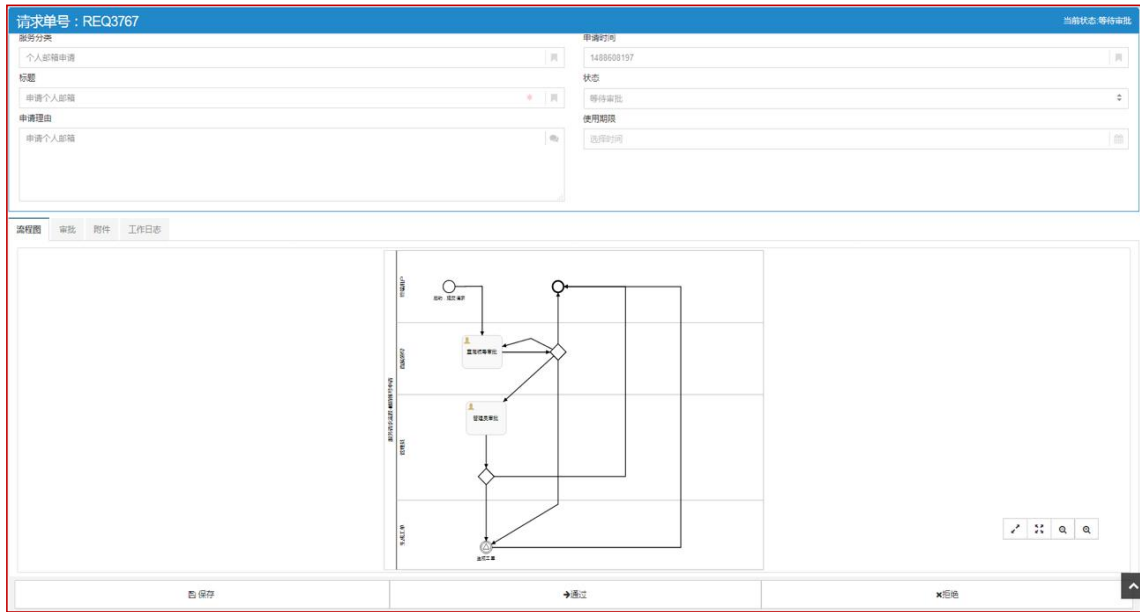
请求单号：REQ3767

当前状态:等待审批

服务分类

个人邮箱申请

申请时间

1488608197

标题

申请个人邮箱

状态

等待审批

申请理由

申请个人邮箱

使用期限

选择时间

流程图 审批 附件 工作日志

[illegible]

部门经理审批

管理员审批

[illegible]

保存

通过

拒绝